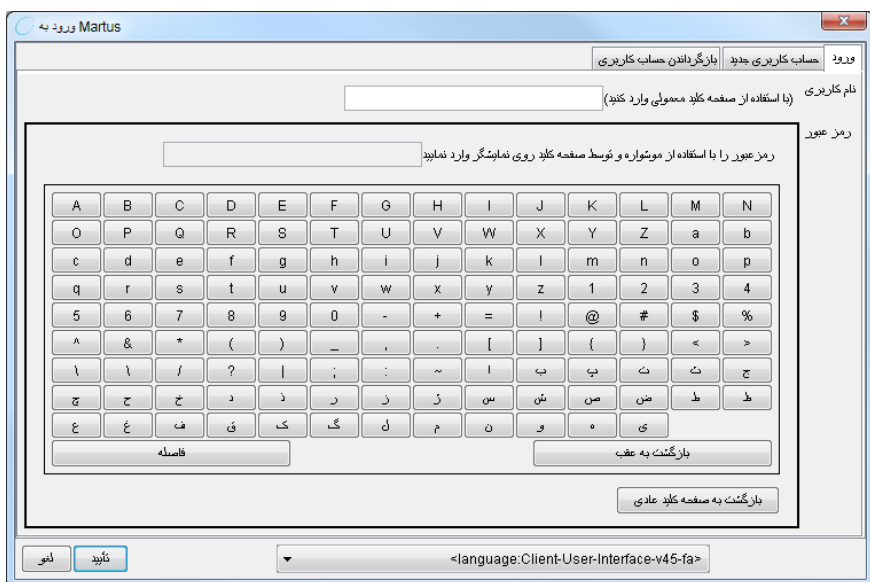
Martus ورود به

ورود | حساب کاربری جدید | بازگرداندن حساب کاربری

نام کاربری (با استفاده از صفحه کلید معمولی وارد کنید)

رمز عبور

رمز عبور را با استفاده از موشواره و توسط صفحه کلید روی نمایشگر وارد نمایید

| A | B | C | D | E | F | G | H | I | J | K | L | M | N |
|---|---|---|---|---|---|---|---|---|---|---|---|---|---|
| O | P | Q | R | S | T | U | V | W | X | Y | Z | a | b |
| c | d | e | f | g | h | i | j | k | l | m | n | o | p |
| q | r | s | t | u | v | w | x | y | z | 1 | 2 | 3 | 4 |
| 5 | 6 | 7 | 8 | 9 | 0 | - | + | = | ! | @ | # | $ | % |
| ^ | & | * | ( | ) | _ | , | . | [ | ] | { | } | < | > |
| \ | \ | / | ? | \| | ; | : | ~ | ا | ب | پ | ت | ث | ج |
| چ | ح | خ | د | ذ | ر | ز | ژ | س | ش | ص | ض | ط | ظ |
| ع | غ | ف | ق | ک | گ | ل | م | ن | و | ه | ی | | |

فاصله

بازگشت به عقب

بازگشت به صفحه کلید عادی

لغو | تأیید

<language:Client-User-Interface-v45-fa>